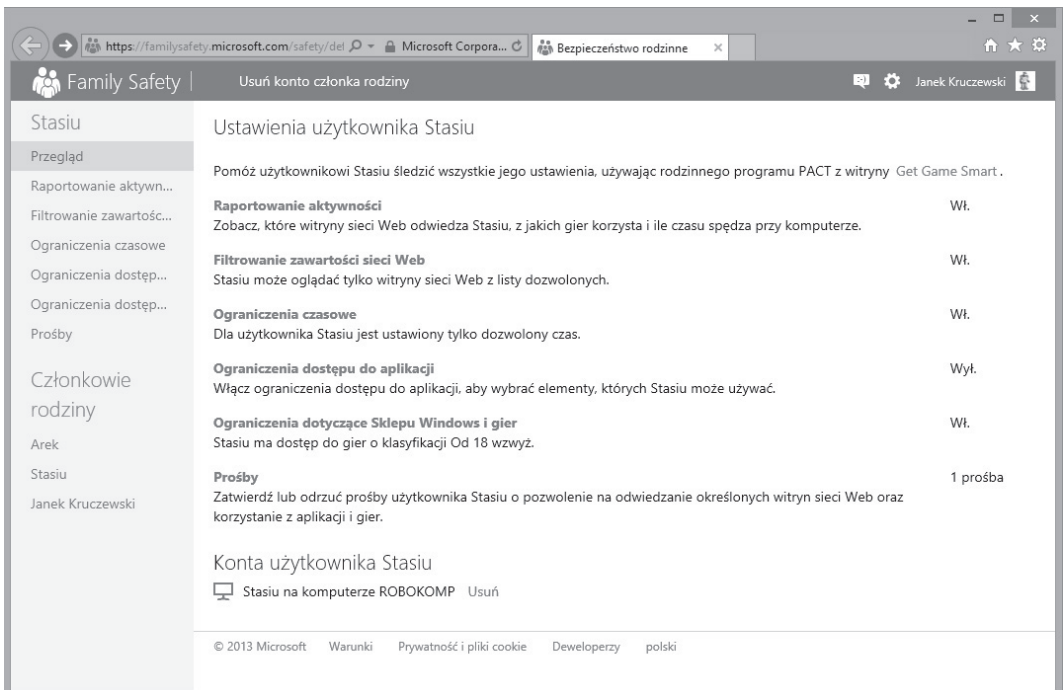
https://familysafety.microsoft.com/safety/del Microsoft Corpora... Bezpieczeństwo rodzinne ×

Family Safety | Usuń konto członka rodziny Janek Kruczewski

Stasiu
Przegląd
Raportowanie aktywn...
Filtrowanie zawartośc...
Ograniczenia czasowe
Ograniczenia dostęp...
Ograniczenia dostęp...
Prośby

Członkowie rodziny
Arek
Stasiu
Janek Kruczewski

Ustawienia użytkownika Stasiu

Pomóż użytkownikowi Stasiu śledzić wszystkie jego ustawienia, używając rodzinnego programu PACT z witryny Get Game Smart .

Raportowanie aktywności
Zobacz, które witryny sieci Web odwiedza Stasiu, z jakich gier korzysta i ile czasu spędza przy komputerze.
Wł.

Filtrowanie zawartości sieci Web
Stasiu może oglądać tylko witryny sieci Web z listy dozwolonych.
Wł.

Ograniczenia czasowe
Dla użytkownika Stasiu jest ustawiony tylko dozwolony czas.
Wł.

Ograniczenia dostępu do aplikacji
Włącz ograniczenia dostępu do aplikacji, aby wybrać elementy, których Stasiu może używać.
Wył.

Ograniczenia dotyczące Sklepu Windows i gier
Stasiu ma dostęp do gier o klasyfikacji Od 18 wzwyż.
Wł.

Prośby
Zatwierdź lub odrzuć prośby użytkownika Stasiu o pozwolenie na odwiedzanie określonych witryn sieci Web oraz korzystanie z aplikacji i gier.
1 prośba

Konta użytkownika Stasiu
Stasiu na komputerze ROBOKOMP Usuń

© 2013 Microsoft Warunki Prywatność i pliki cookie Deweloperzy polski